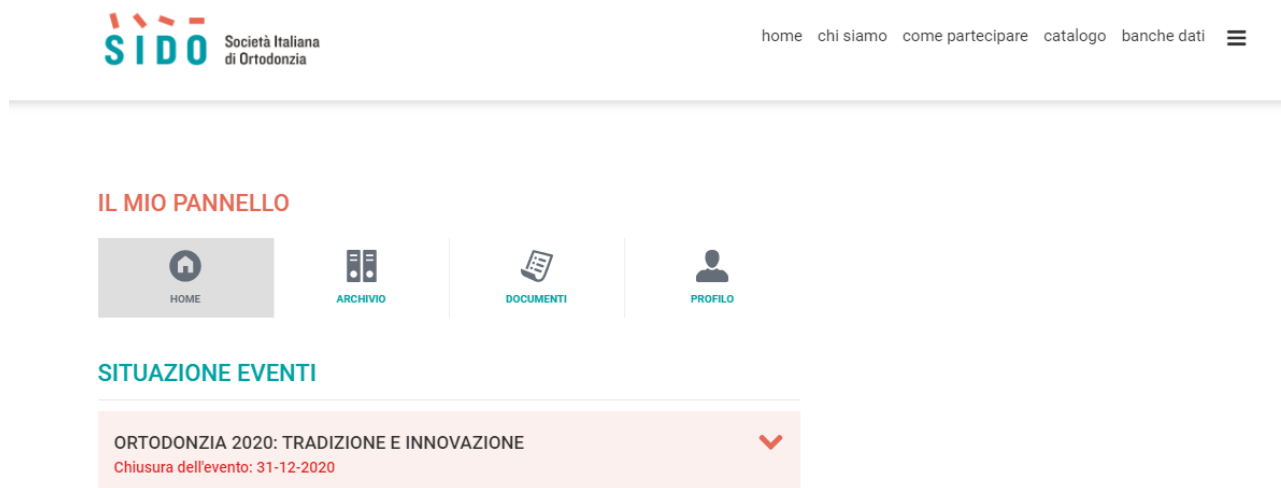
SIDO Società Italiana di Ortodonzia

home chi siamo come partecipare catalogo banche dati

IL MIO PANNELLO

HOME ARCHIVIO DOCUMENTI PROFILO

SITUAZIONE EVENTI

ORTODONZIA 2020: TRADIZIONE E INNOVAZIONE
Chiusura dell'evento: 31-12-2020